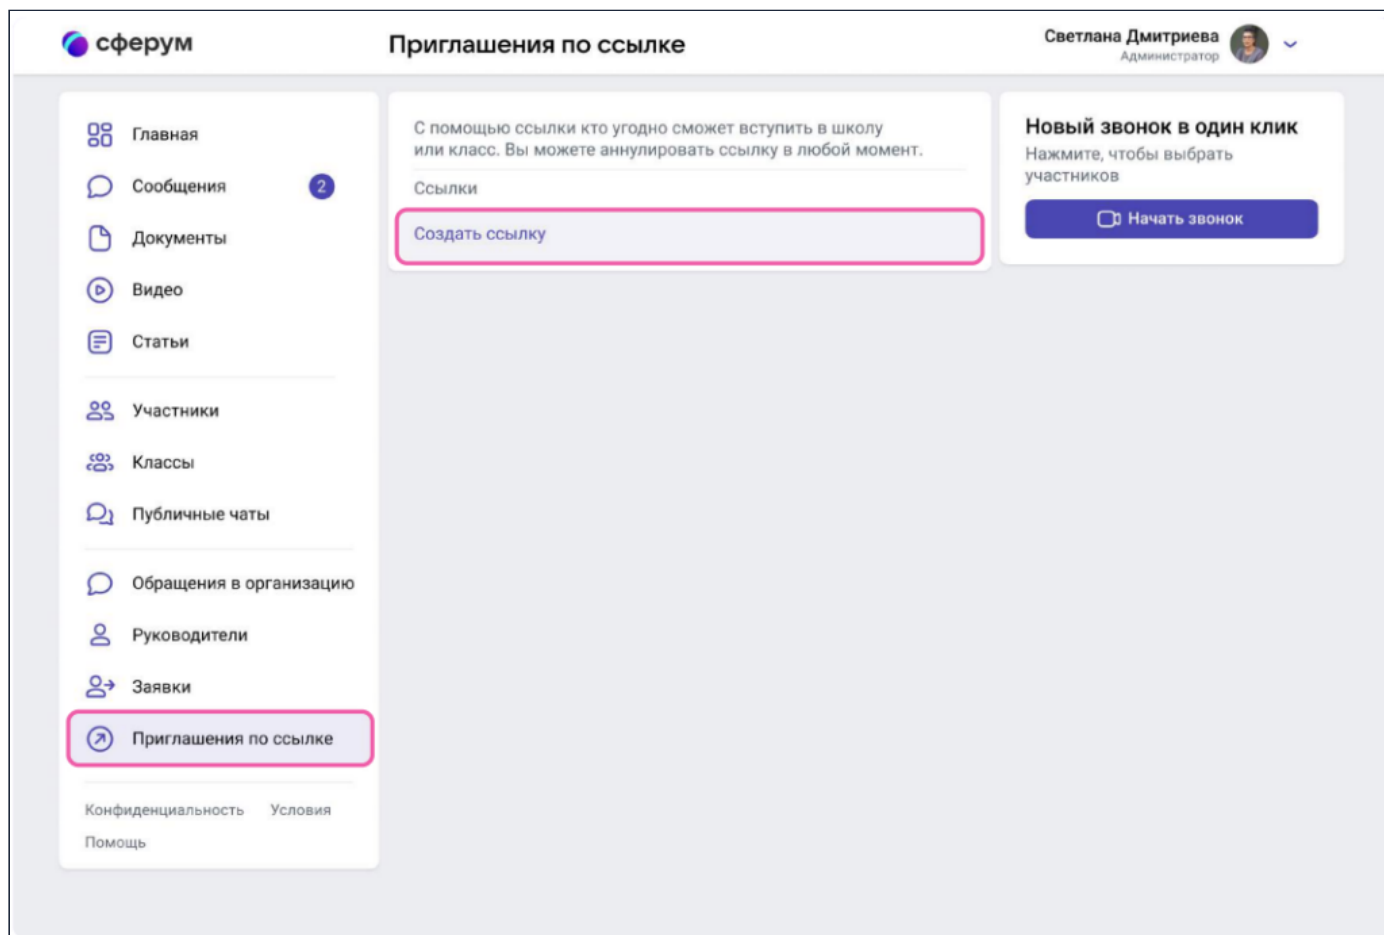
сферум

Приглашения по ссылке

Светлана Дмитриева
Администратор

Главная
Сообщения 2
Документы
Видео
Статьи

Участники
Классы
Публичные чаты

Обращения в организацию
Руководители
Заявки
Приглашения по ссылке

Конфиденциальность Условия
Помощь

С помощью ссылки кто угодно сможет вступить в школу или класс. Вы можете аннулировать ссылку в любой момент.

Ссылки

Создать ссылку

Новый звонок в один клик
Нажмите, чтобы выбрать участников

Начать звонок